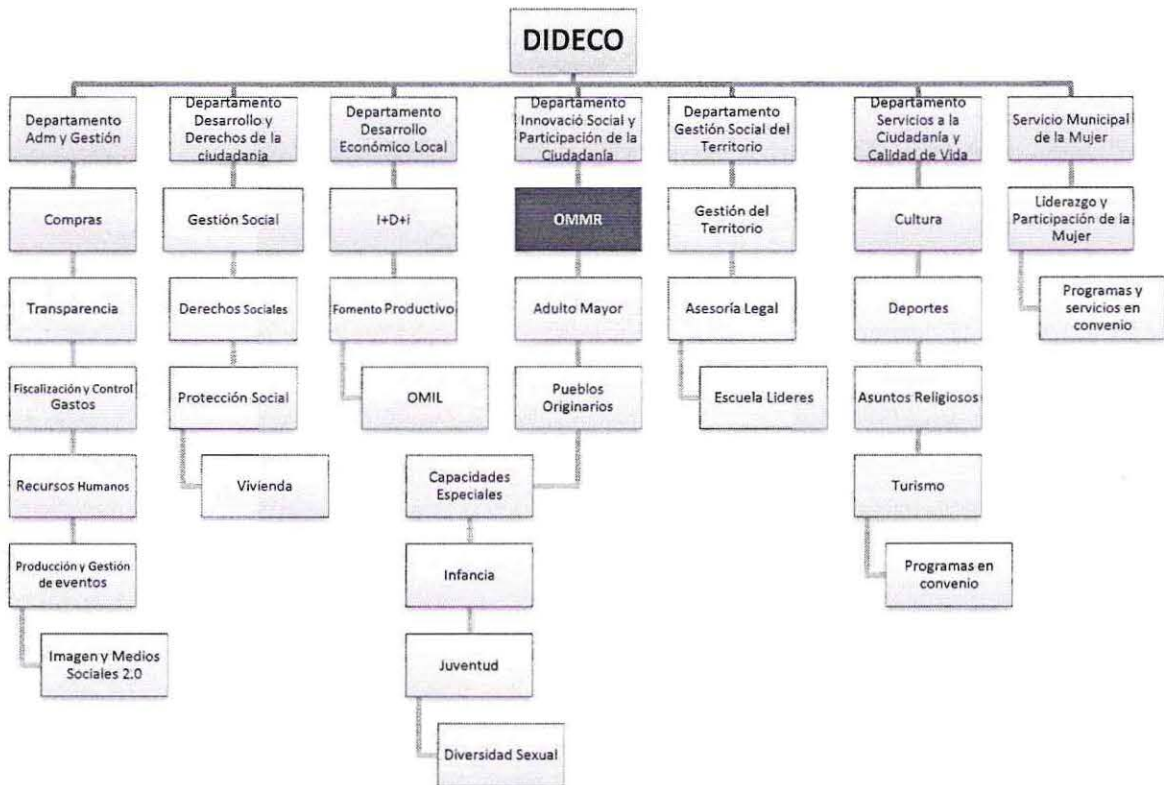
DIDECO

Departamento Adm y Gestión

Compras

Transparencia

Fiscalización y Control Gastos

Recursos Humanos

Producción y Gestión de eventos

Imagen y Medios Sociales 2.0

Departamento Desarrollo y Derechos de la ciudadanía

Gestión Social

Derechos Sociales

Protección Social

Vivienda

Departamento Desarrollo Económico Local

I+D+i

Fomento Productivo

OMIL

Departamento Innovació Social y Participación de la Ciudadanía

OMMR

Adulto Mayor

Pueblos Originarios

Capacidades Especiales

Infancia

Juventud

Diversidad Sexual

Departamento Gestión Social del Territorio

Gestión del Territorio

Asesoría Legal

Escuela Lideres

Departamento Servicios a la Ciudadanía y Calidad de Vida

Cultura

Deportes

Asuntos Religiosos

Turismo

Programas en convenio

Servicio Municipal de la Mujer

Liderazgo y Participación de la Mujer

Programas y servicios en convenio